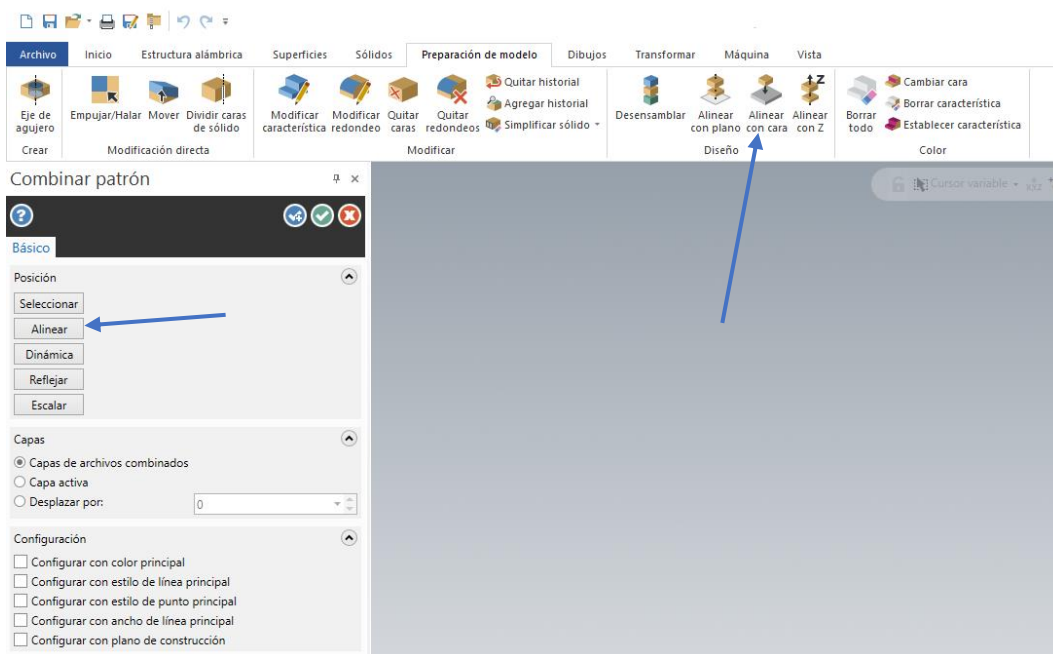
Archivo Inicio Estructura alámbrica Superficies Sólidos Preparación de modelo Dibujos Transformar Máquina Vista

Eje de agujero
Crear

Empujar/Halar Mover Dividir caras de sólido
Modificación directa

Modificar característica Modificar redondeo Quitar caras Quitar redondeos Quitar historial Agregar historial Simplificar sólido
Modificar

Desensamblar Alinear con plano Alinear con cara Alinear con Z
Diseño

Borrar todo Cambiar cara Borrar característica Establecer característica
Color

Cursor variable

Combinar patrón

Básico

Posición
Seleccionar
Alinear
Dinámica
Reflejar
Escalar

Capas
Capas de archivos combinados
Capa activa
Desplazar por: 0

Configuración
Configurar con color principal
Configurar con estilo de línea principal
Configurar con estilo de punto principal
Configurar con ancho de línea principal
Configurar con plano de construcción